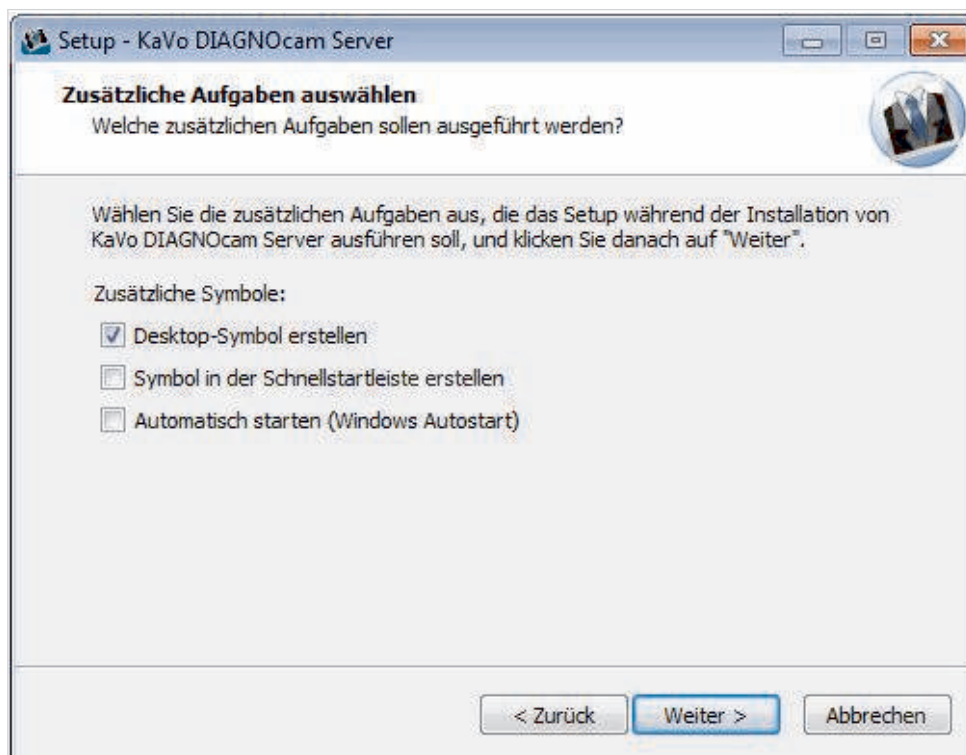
Setup - KaVo DIAGNOcam Server

Zusätzliche Aufgaben auswählen
Welche zusätzlichen Aufgaben sollen ausgeführt werden?

Wählen Sie die zusätzlichen Aufgaben aus, die das Setup während der Installation von KaVo DIAGNOcam Server ausführen soll, und klicken Sie danach auf "Weiter".

Zusätzliche Symbole:

Desktop-Symbol erstellen

Symbol in der Schnellstartleiste erstellen

Automatisch starten (Windows Autostart)

< Zurück
Weiter >
Abbrechen